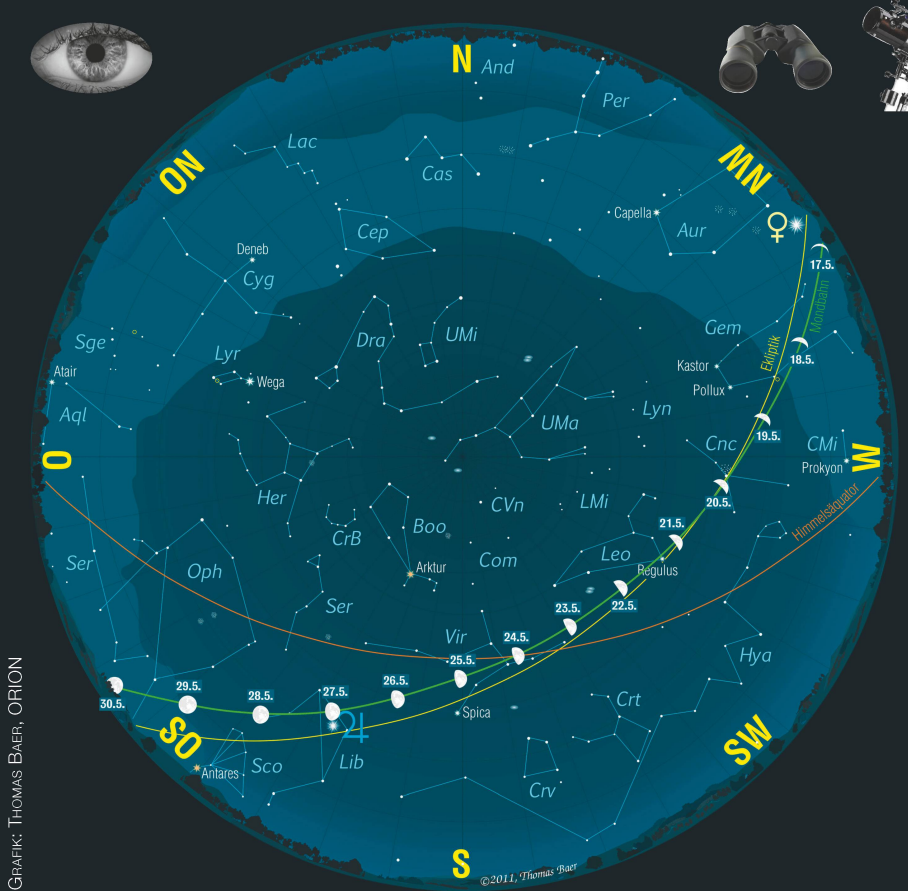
N
And
Per
NW
Cas
Lac
NO
Capella
Aur
♀
17.5.
Deneb
Cyg
Cep
Sge
Dra
UMi
Gem
Mondbahn
Ekliptik
Kastor
18.5.
Lyr
Atair
Wega
Pollux
Aql
UMa
Lyn
19.5.
Cnc
CMi
O
Prokyon
W
Her
CVn
LMi
20.5.
Boo
CrB
21.5.
Himmelsäquator
Ser
Com
Arktur
Leo
Oph
Regulus
Ser
23.5.
22.5.
Vir
24.5.
Hya
25.5.
29.5.
28.5.
27.5.
26.5.
30.5.
Crt
♃
Spica
SO
SW
Antares
Sco
Lib
Crv
S
©2011, Thomas Baer
Grafik: Thomas Baer, ORION